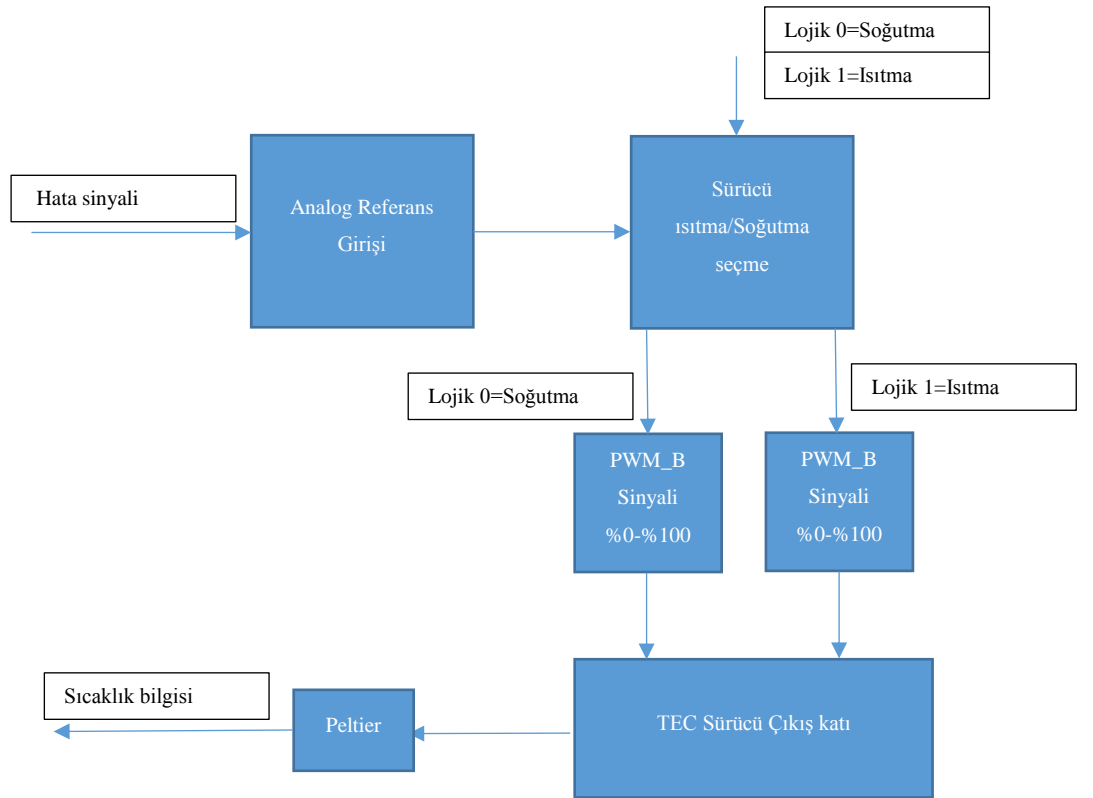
Lojik 0=Soğutma

Lojik 1=Isıtma

Hata sinyali

Analog Referans Girişi

Sürücü ısıtma/Soğutma seçme

Lojik 0=Soğutma

Lojik 1=Isıtma

PWM_B Sinyali %0-%100

PWM_B Sinyali %0-%100

Sıcaklık bilgisi

Peltier

TEC Sürücü Çıkış katı